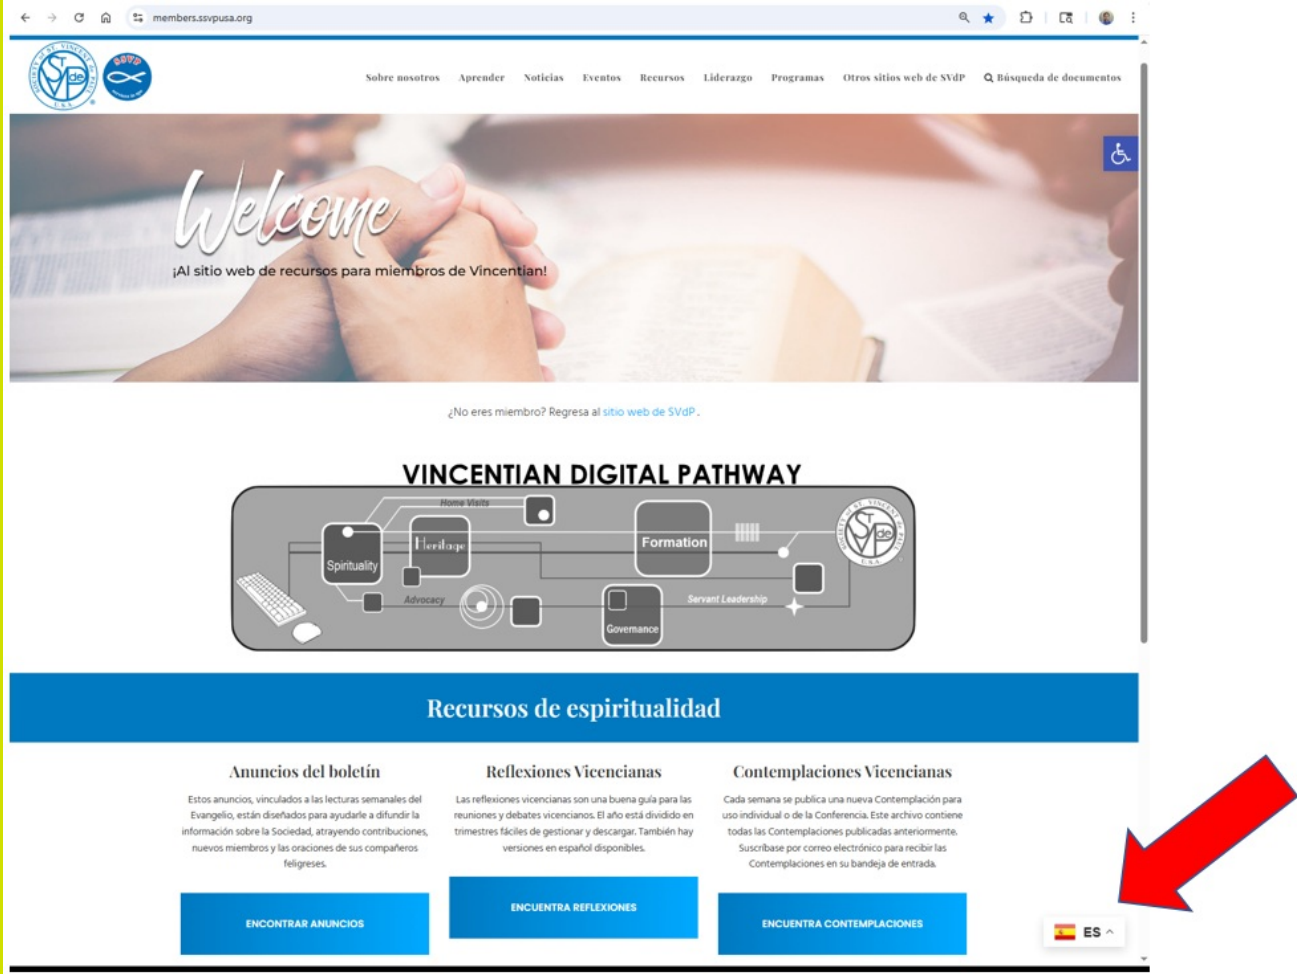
members.ssvpusa.org

Sobre nosotros Aprender Noticias Eventos Recursos Liderazgo Programas Otros sitios web de SVdP Búsqueda de documentos

Welcome
¡Al sitio web de recursos para miembros de Vincentian!

¿No eres miembro? Regresa al sitio web de SVdP .

VINCENTIAN DIGITAL PATHWAY

Home Visits
Spirituality
Heritage
Formation
Advocacy
Governance
Servant Leadership

Recursos de espiritualidad

Anuncios del boletín
Estos anuncios, vinculados a las lecturas semanales del Evangelio, están diseñados para ayudarle a difundir la información sobre la Sociedad, atrayendo contribuciones, nuevos miembros y las oraciones de sus compañeros feligreses.
ENCONTRAR ANUNCIOS

Reflexiones Vicencianas
Las reflexiones vicencianas son una buena guía para las reuniones y debates vicencianos. El año está dividido en trimestres fáciles de gestionar y descargar. También hay versiones en español disponibles.
ENCUENTRA REFLEXIONES

Contemplaciones Vicencianas
Cada semana se publica una nueva Contemplación para uso individual o de la Conferencia. Este archivo contiene todas las Contemplaciones publicadas anteriormente. Suscríbase por correo electrónico para recibir las Contemplaciones en su bandeja de entrada.
ENCUENTRA CONTEMPLACIONES

ES